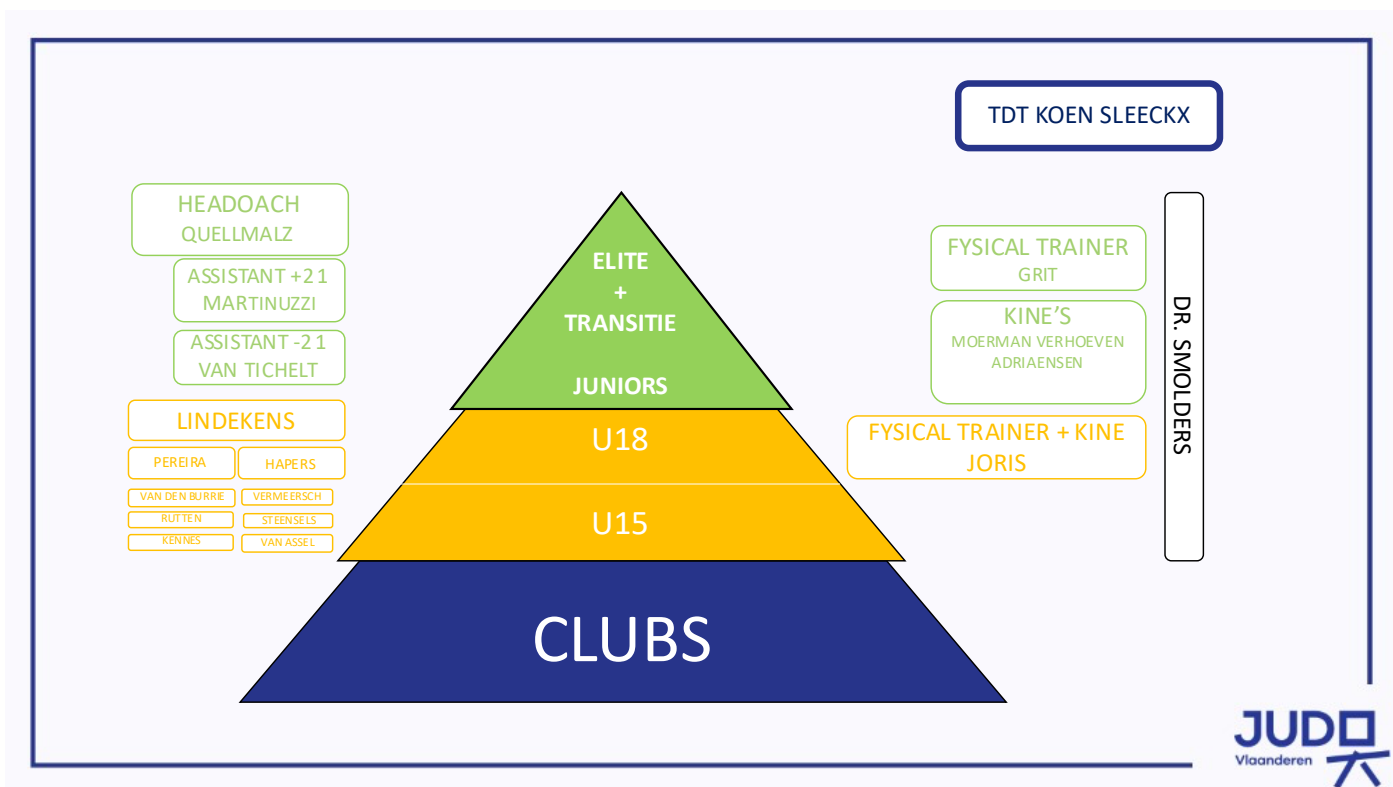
TDT KOEN SLEECKX

HEADOACH
QUELLMALZ

ASSISTANT +21
MARTINUZZI

ASSISTANT -21
VAN TICHELT

LINDEKENS

PEREIRA

HAPERS

VAN DEN BURRIE

VERMEERSCH

RUTTEN

STEENSELS

KENNES

VAN ASSEL

ELITE
+
TRANSITIE

JUNIORS

U18

U15

CLUBS

FYSICAL TRAINER
GRIT

KINE'S
MOERMAN VERHOEVEN
ADRIAENSEN

FYSICAL TRAINER + KINE
JORIS

DR. SMOLDERS

JUDO
Vlaanderen